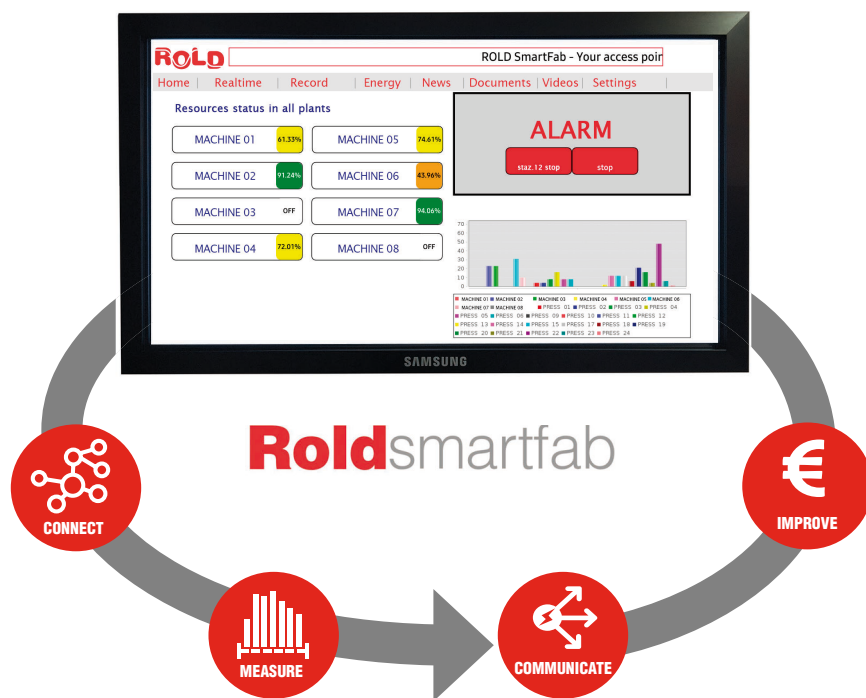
ROLD

ROLD SmartFab - Your access poir

Home | Realtime | Record | Energy | News | Documents | Videos | Settings

Resources status in all plants

| | | | |
|---|---|---|---|
| MACHINE 01 | 61.33% | MACHINE 05 | 74.61% |
| MACHINE 02 | 91.24% | MACHINE 06 | 43.96% |
| MACHINE 03 | OFF | MACHINE 07 | 94.06% |
| MACHINE 04 | 72.01% | MACHINE 08 | OFF |

ALARM

staz.12 stop

stop

70
60
50
40
30
20
10
0

MACHINE 01 MACHINE 02 MACHINE 03 MACHINE 04 MACHINE 05 MACHINE 06 MACHINE 07 MACHINE 08 PRESS 01 PRESS 02 PRESS 03 PRESS 04 PRESS 05 PRESS 08 PRESS 09 PRESS 10 PRESS 11 PRESS 12 PRESS 13 PRESS 14 PRESS 15 PRESS 17 PRESS 18 PRESS 19 PRESS 20 PRESS 21 PRESS 22 PRESS 23 PRESS 24

SAMSUNG

Roldsmartfab

CONNECT

MEASURE

COMMUNICATE

IMPROVE